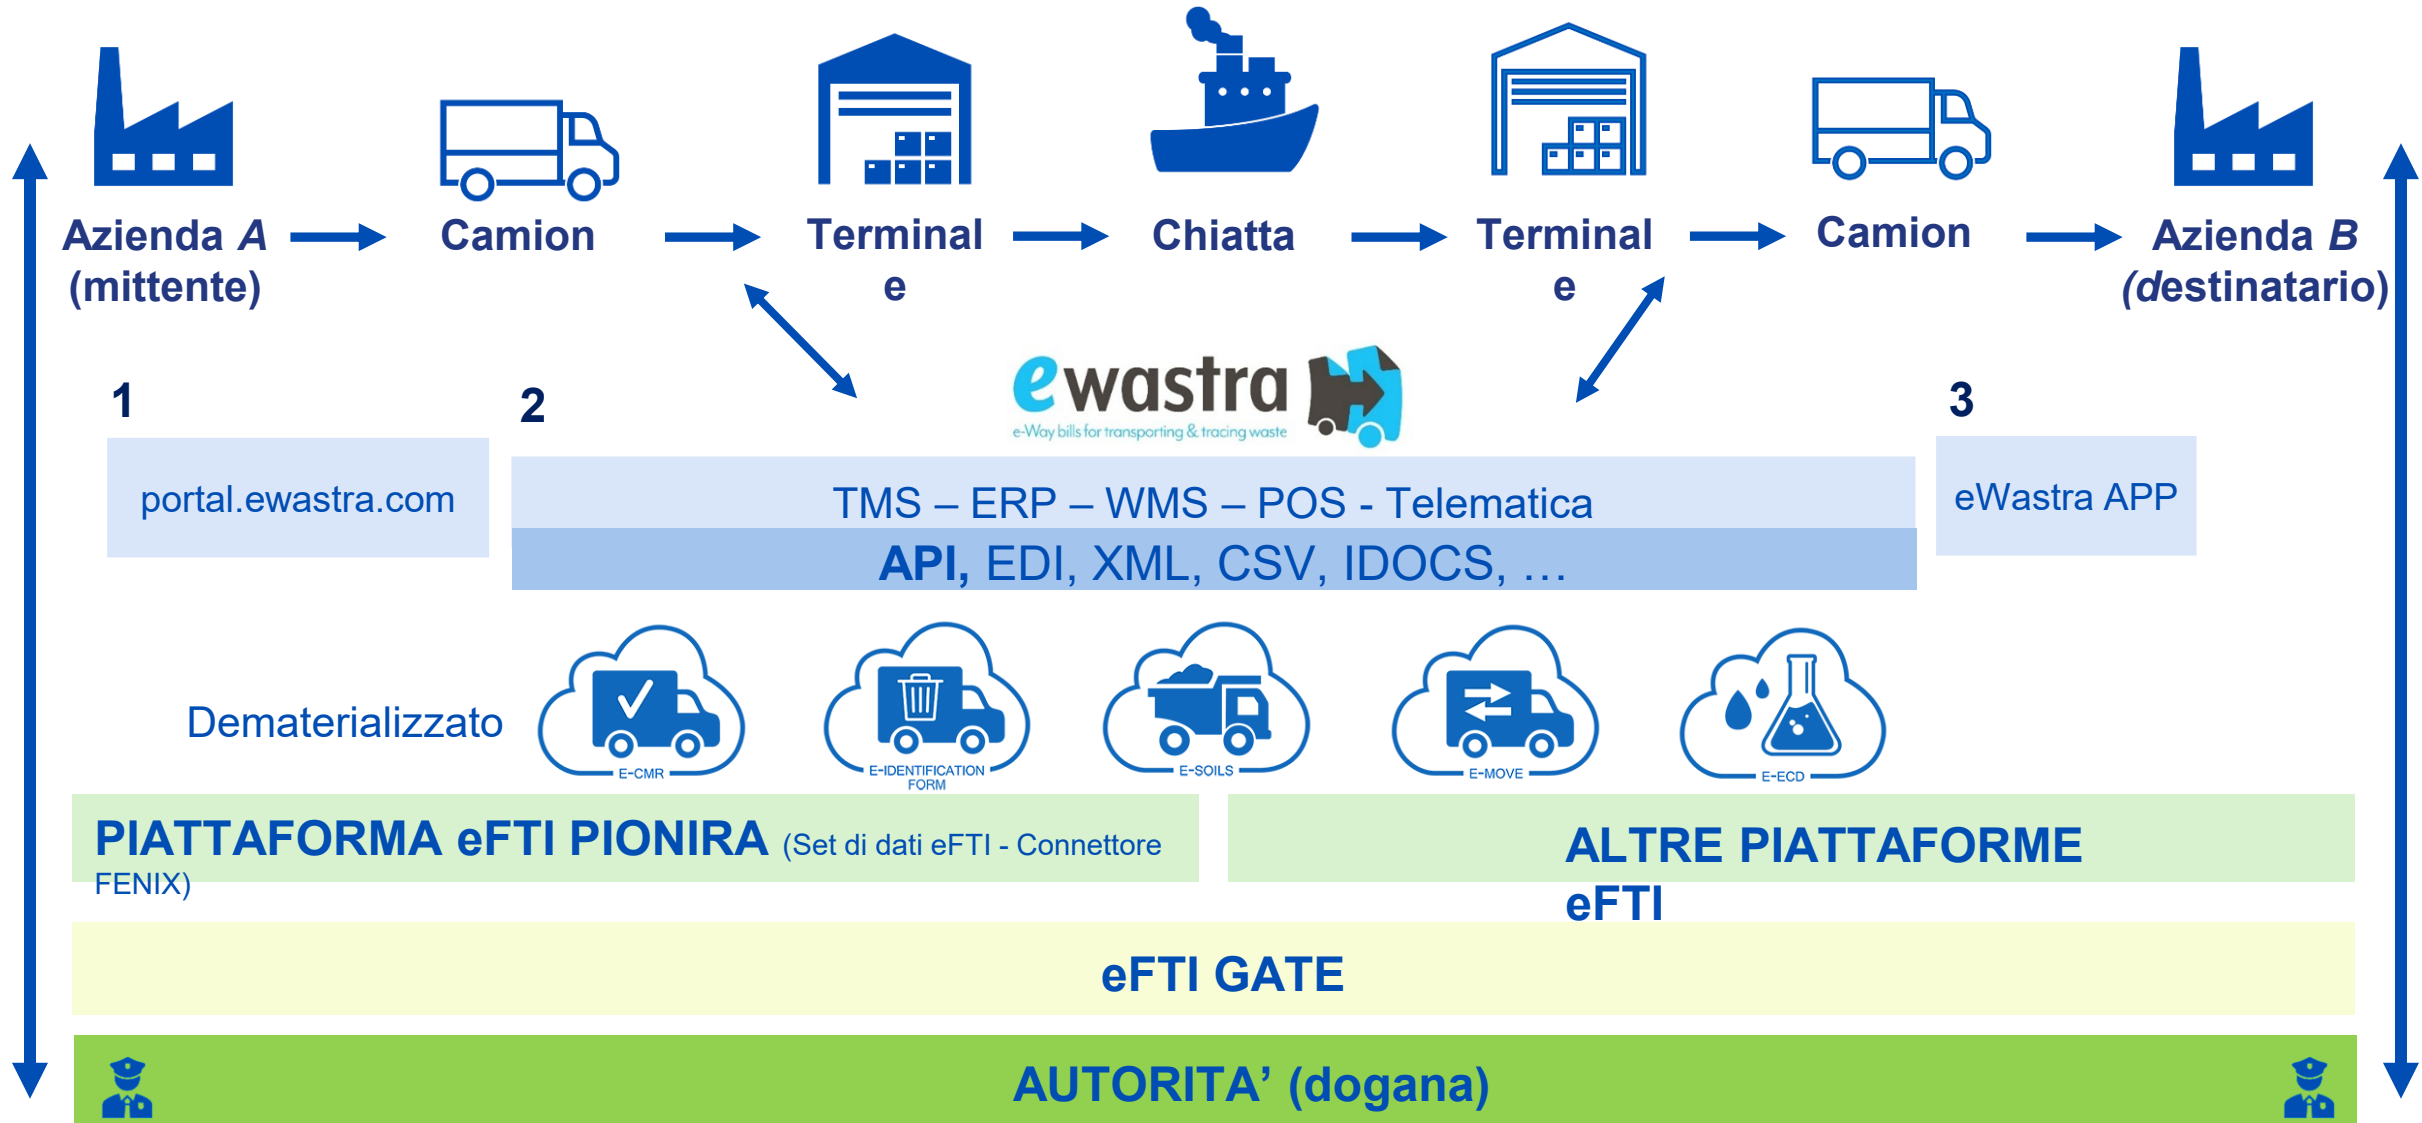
Azienda *A* (mittente)

Camion

Terminale

Chiatta

Terminale

Camion

Azienda *B* (destinatario)

ewastra
e-Way bills for transporting & tracing waste

1

portal.ewastra.com

2

TMS – ERP – WMS – POS - Telematica

**API**, EDI, XML, CSV, IDOCS, …

3

eWastra APP

Dematerializzato

E-CMR

E-IDENTIFICATION FORM

E-SOILS

E-MOVE

E-ECD

PIATTAFORMA eFTI PIONIRA (Set di dati eFTI - Connettore FENIX)

ALTRE PIATTAFORME eFTI

eFTI GATE

AUTORITA' (dogana)